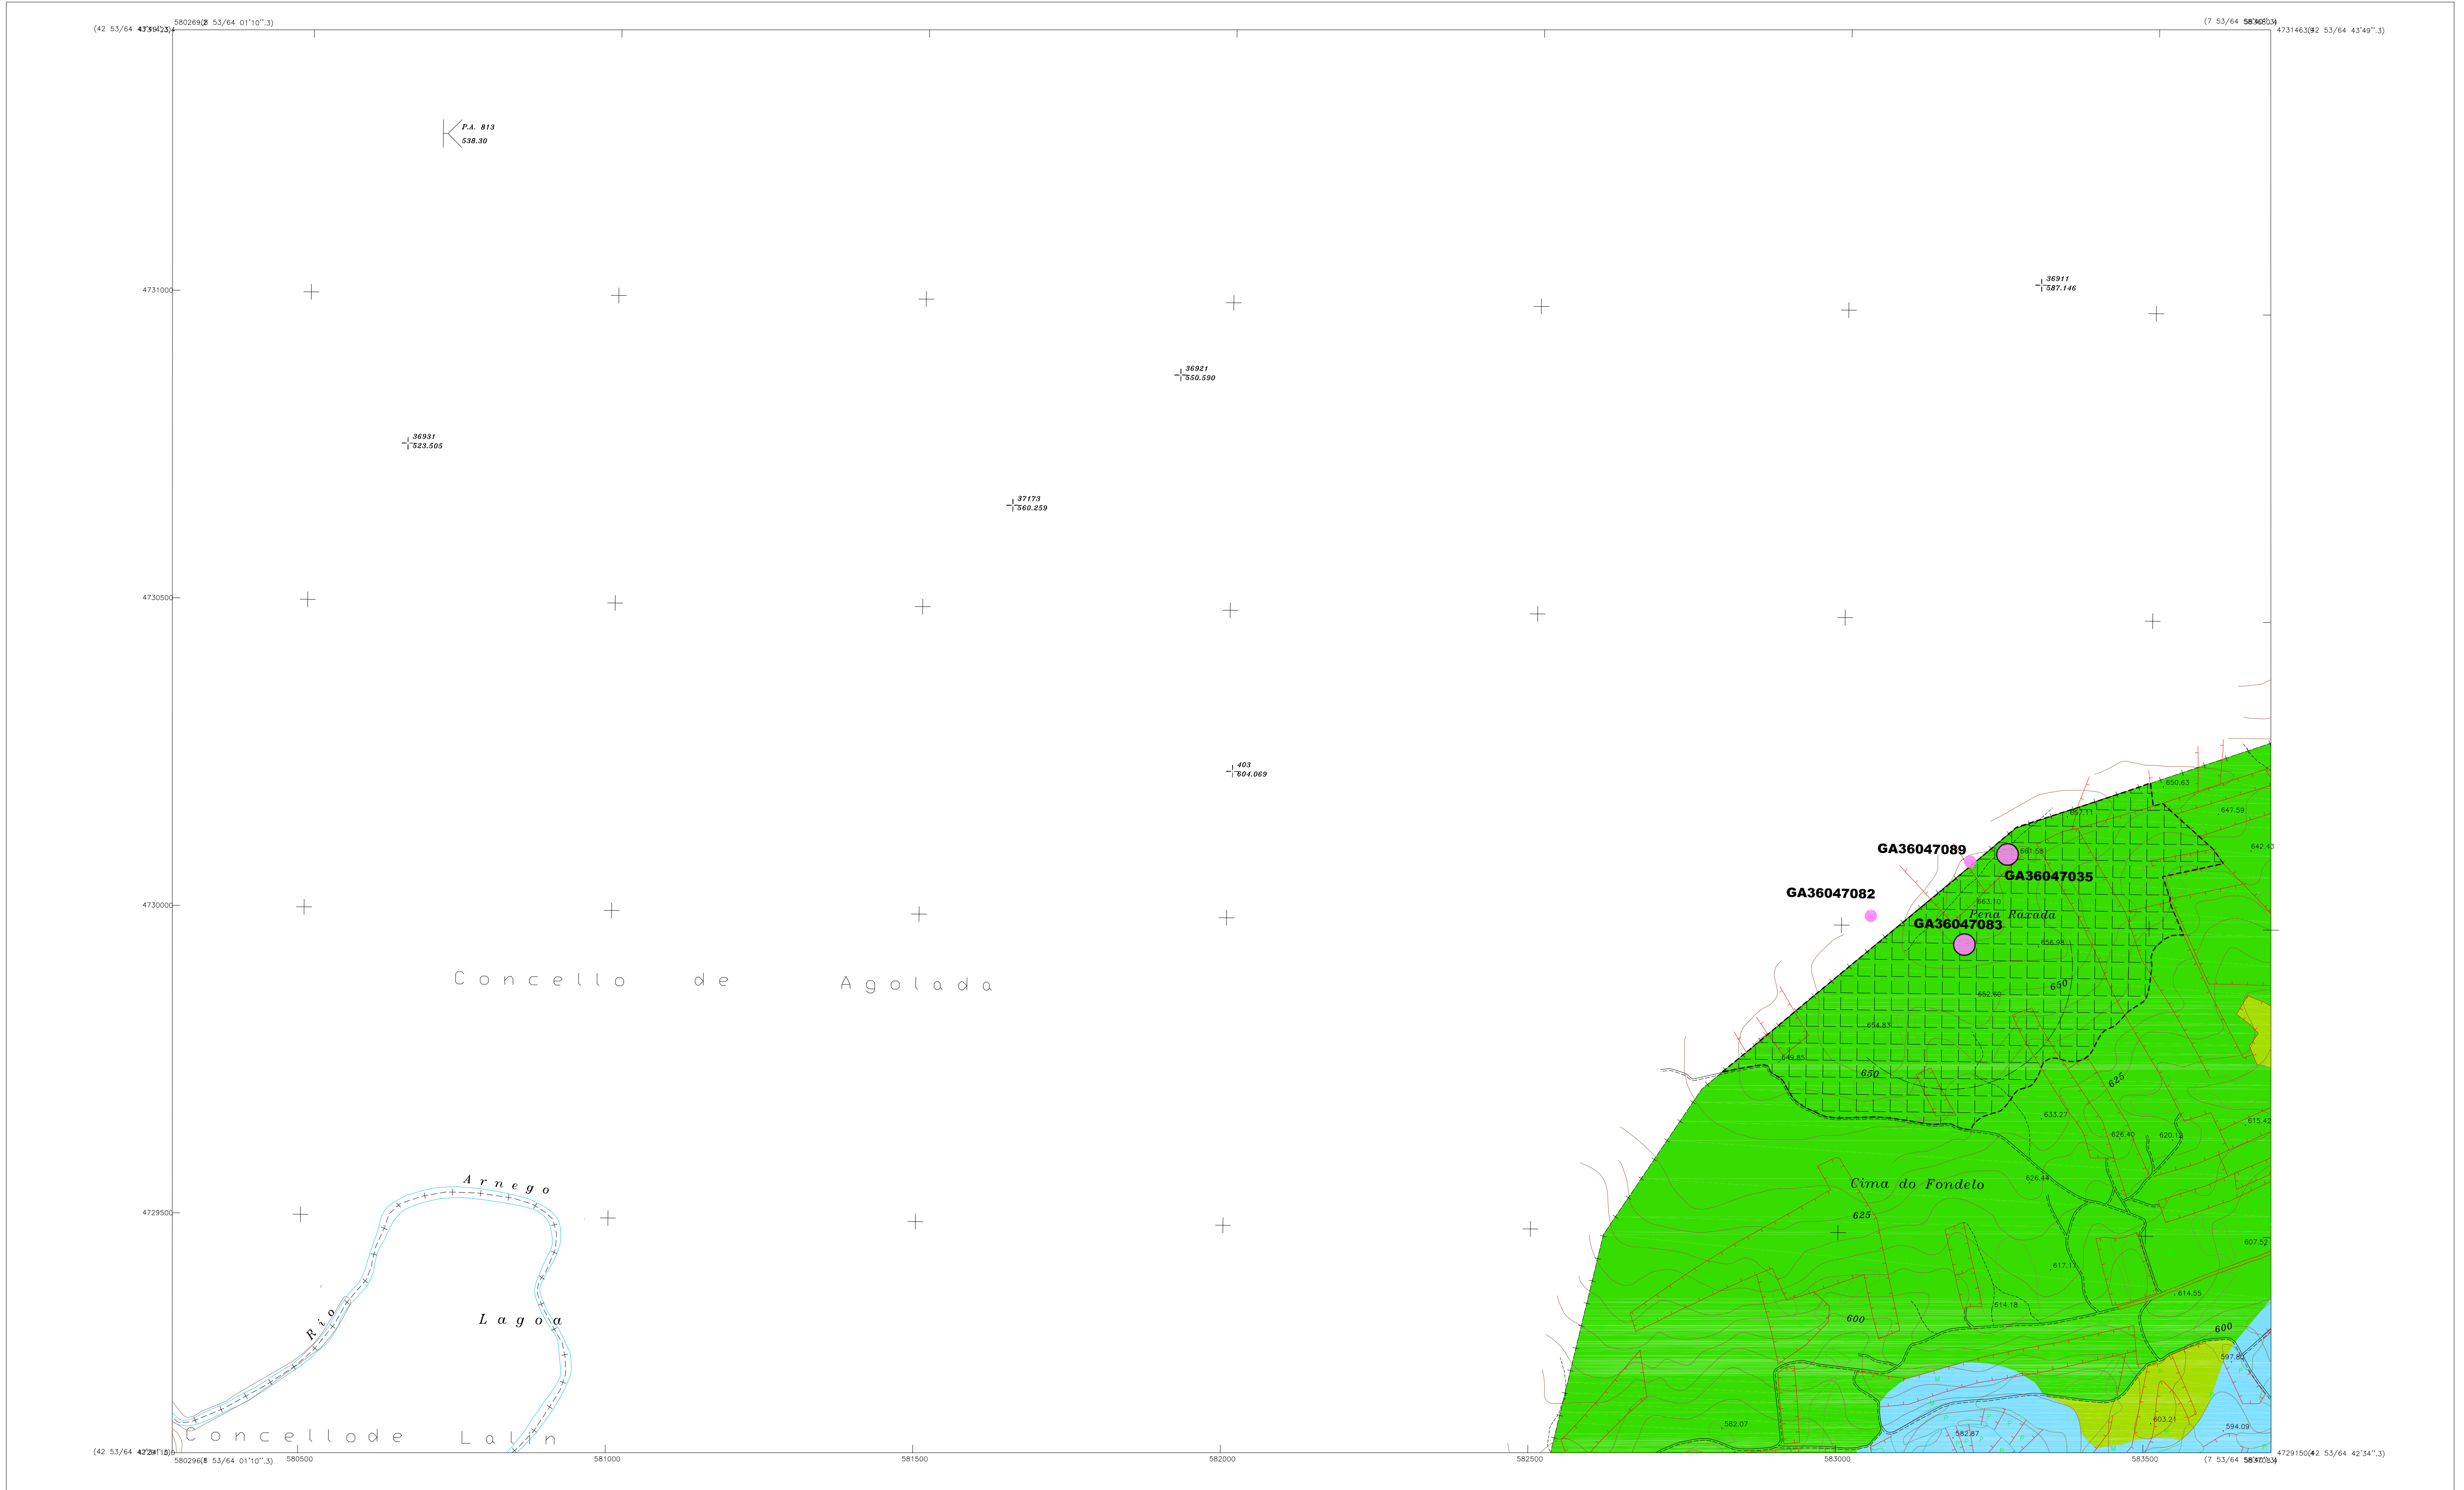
(42 53/64 43'54''.3) 580269(8 53/64 01'10''.3)
(7 53/64 58'46''.3)
4731463(42 53/64 43'49''.3)

P.A. 813
538.30

4731000
36911
587.146
36921
550.590
36931
523.505
37173
560.259

4730500

403
604.069

650.63
647.59
642.43
GA36047089
661.58
GA36047035
GA36047082
663.10
Pena Raxada
GA36047083
656.98
4730000
Concello de Agolada
652.60
650
654.83
649.85
650
625
633.27
615.42
626.40
620.12
Cima do Fondelo
626.44
625
4729500
Arnego
607.52
617.17
Rio
Lagoa
614.18
614.55
600
600
597.80
582.07
582.87
603.21
594.09
Concellode Lalin

(42 53/64 42'41''.5) 580296(8 53/64 01'10''.3) 580500 581000 581500 582000 582500 583000 583500 (7 53/64 58'47''.3)
4729150(42 53/64 42'34''.3)